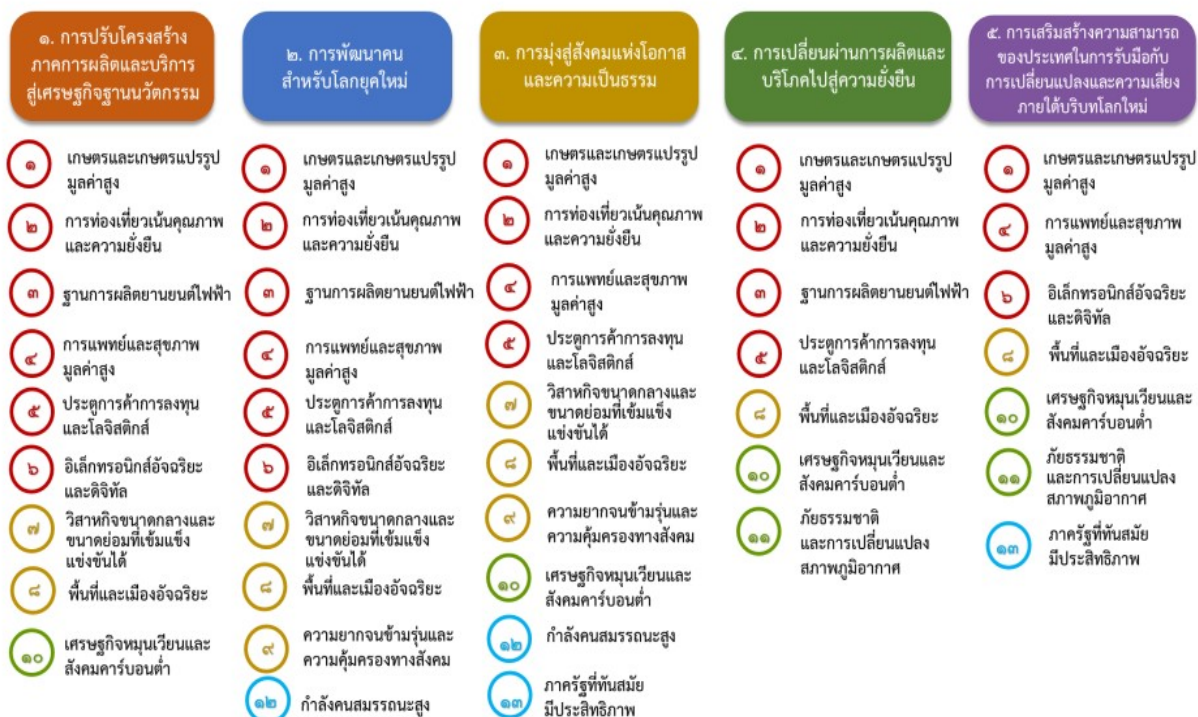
๑. การปรับโครงสร้างภาคการผลิตและบริการสู่เศรษฐกิจฐานนวัตกรรม

๑ เกษตรและเกษตรแปรรูปมูลค่าสูง

๒ การท่องเที่ยวเน้นคุณภาพและความยั่งยืน

๓ ฐานการผลิตยานยนต์ไฟฟ้า

๔ การแพทย์และสุขภาพมูลค่าสูง

๕ ประตูการค้าการลงทุนและโลจิสติกส์

๖ อิเล็กทรอนิกส์อัจฉริยะและดิจิทัล

๗ วิสาหกิจขนาดกลางและขนาดย่อมที่เข้มแข็งแข่งขันได้

๘ พื้นที่และเมืองอัจฉริยะ

๑๐ เศรษฐกิจหมุนเวียนและสังคมคาร์บอนต่ำ

๒. การพัฒนาคนสำหรับโลกยุคใหม่

๑ เกษตรและเกษตรแปรรูปมูลค่าสูง

๒ การท่องเที่ยวเน้นคุณภาพและความยั่งยืน

๓ ฐานการผลิตยานยนต์ไฟฟ้า

๔ การแพทย์และสุขภาพมูลค่าสูง

๕ ประตูการค้าการลงทุนและโลจิสติกส์

๖ อิเล็กทรอนิกส์อัจฉริยะและดิจิทัล

๗ วิสาหกิจขนาดกลางและขนาดย่อมที่เข้มแข็งแข่งขันได้

๘ พื้นที่และเมืองอัจฉริยะ

๙ ความยากจนข้ามรุ่นและความคุ้มครองทางสังคม

๑๒ กำลังคนสมรรถนะสูง

๓. การมุ่งสู่สังคมแห่งโอกาสและความเป็นธรรม

๑ เกษตรและเกษตรแปรรูปมูลค่าสูง

๒ การท่องเที่ยวเน้นคุณภาพและความยั่งยืน

๔ การแพทย์และสุขภาพมูลค่าสูง

๕ ประตูการค้าการลงทุนและโลจิสติกส์

๗ วิสาหกิจขนาดกลางและขนาดย่อมที่เข้มแข็งแข่งขันได้

๘ พื้นที่และเมืองอัจฉริยะ

๙ ความยากจนข้ามรุ่นและความคุ้มครองทางสังคม

๑๐ เศรษฐกิจหมุนเวียนและสังคมคาร์บอนต่ำ

๑๒ กำลังคนสมรรถนะสูง

๑๓ ภาครัฐที่ทันสมัยมีประสิทธิภาพ

๔. การเปลี่ยนผ่านการผลิตและบริโภคไปสู่ความยั่งยืน

๑ เกษตรและเกษตรแปรรูปมูลค่าสูง

๒ การท่องเที่ยวเน้นคุณภาพและความยั่งยืน

๓ ฐานการผลิตยานยนต์ไฟฟ้า

๕ ประตูการค้าการลงทุนและโลจิสติกส์

๘ พื้นที่และเมืองอัจฉริยะ

๑๐ เศรษฐกิจหมุนเวียนและสังคมคาร์บอนต่ำ

๑๑ ภัยธรรมชาติและการเปลี่ยนแปลงสภาพภูมิอากาศ

๕. การเสริมสร้างความสามารถของประเทศในการรับมือกับการเปลี่ยนแปลงและความเสี่ยงภายใต้บริบทโลกใหม่

๑ เกษตรและเกษตรแปรรูปมูลค่าสูง

๔ การแพทย์และสุขภาพมูลค่าสูง

๖ อิเล็กทรอนิกส์อัจฉริยะและดิจิทัล

๘ พื้นที่และเมืองอัจฉริยะ

๑๐ เศรษฐกิจหมุนเวียนและสังคมคาร์บอนต่ำ

๑๑ ภัยธรรมชาติและการเปลี่ยนแปลงสภาพภูมิอากาศ

๑๓ ภาครัฐที่ทันสมัยมีประสิทธิภาพ